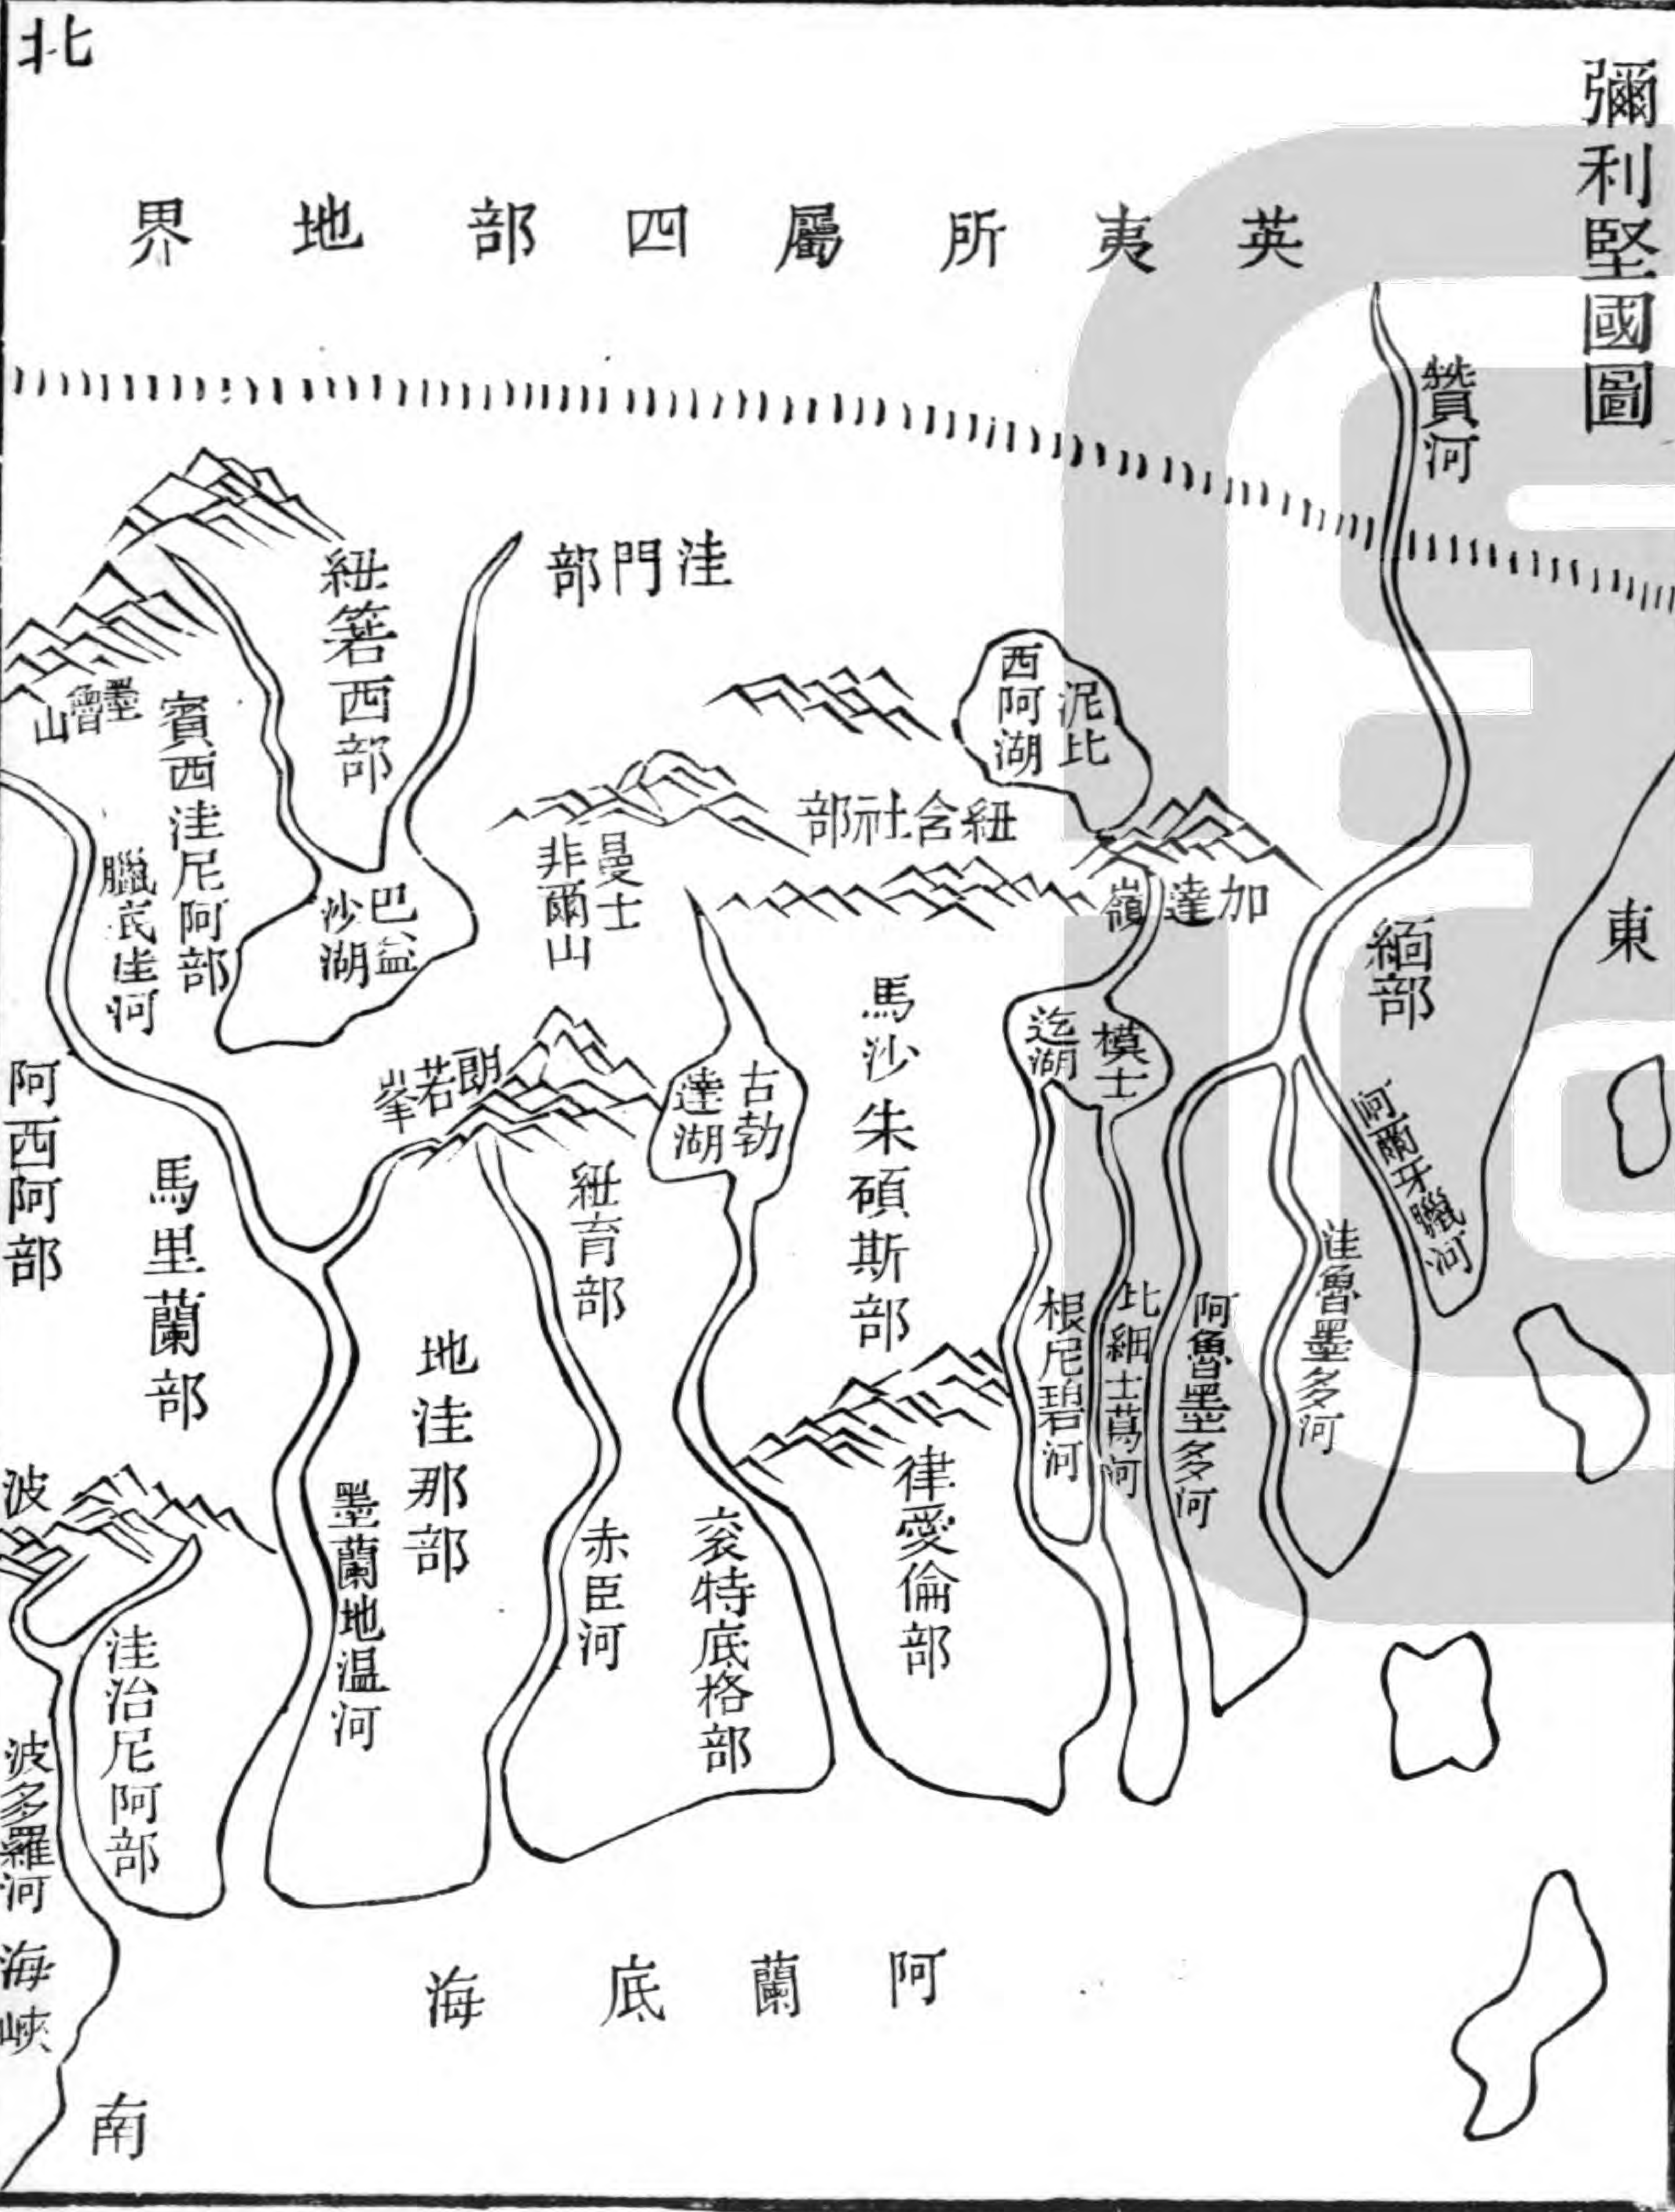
北

彌利堅國圖

英夷所屬四部地界

贊河

洼門部

紐箬西部

墨曾山

賓西洼尼阿部

臘瓦洼河

巴盆沙湖

泥比西阿湖

紐含社部

曼士非爾山

加達嶺

緬部

東

馬沙朱碩斯部

迄湖

模士

阿西阿部

馬里蘭部

朗若峯

古勃達湖

紐育部

河爾牙臘河

洼魯曾墨多河

阿魯曾墨多河

比細士蔦河

根尼碧河

地洼那部

墨蘭地温河

赤臣河

衮特底格部

律愛倫部

波

洼治尼阿部

波多羅河

海峽

阿蘭底海

南